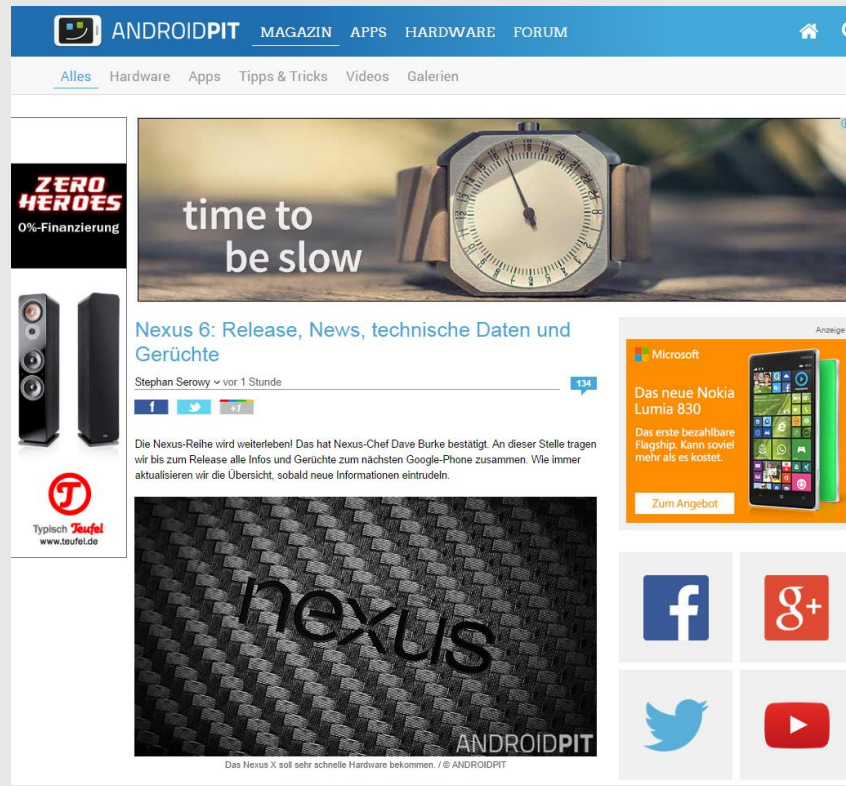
ANDROIDPIT MAGAZIN APPS HARDWARE FORUM

Alles Hardware Apps Tipps & Tricks Videos Galerien

ZERO HEROES
0%-Finanzierung

Typisch Teufel
www.teufel.de

time to be slow

Nexus 6: Release, News, technische Daten und Gerüchte

Stephan Serowy vor 1 Stunde

134

f +1

Die Nexus-Reihe wird weiterleben! Das hat Nexus-Chef Dave Burke bestätigt. An dieser Stelle tragen wir bis zum Release alle Infos und Gerüchte zum nächsten Google-Phone zusammen. Wie immer aktualisieren wir die Übersicht, sobald neue Informationen eintrudeln.

nexus

ANDROIDPIT

Das Nexus X soll sehr schnelle Hardware bekommen. / © ANDROIDPIT

Anzeige

Microsoft

Das neue Nokia Lumia 830

Das erste bezahlbare Flagship. Kann soviel mehr als es kostet.

Zum Angebot

f

g+